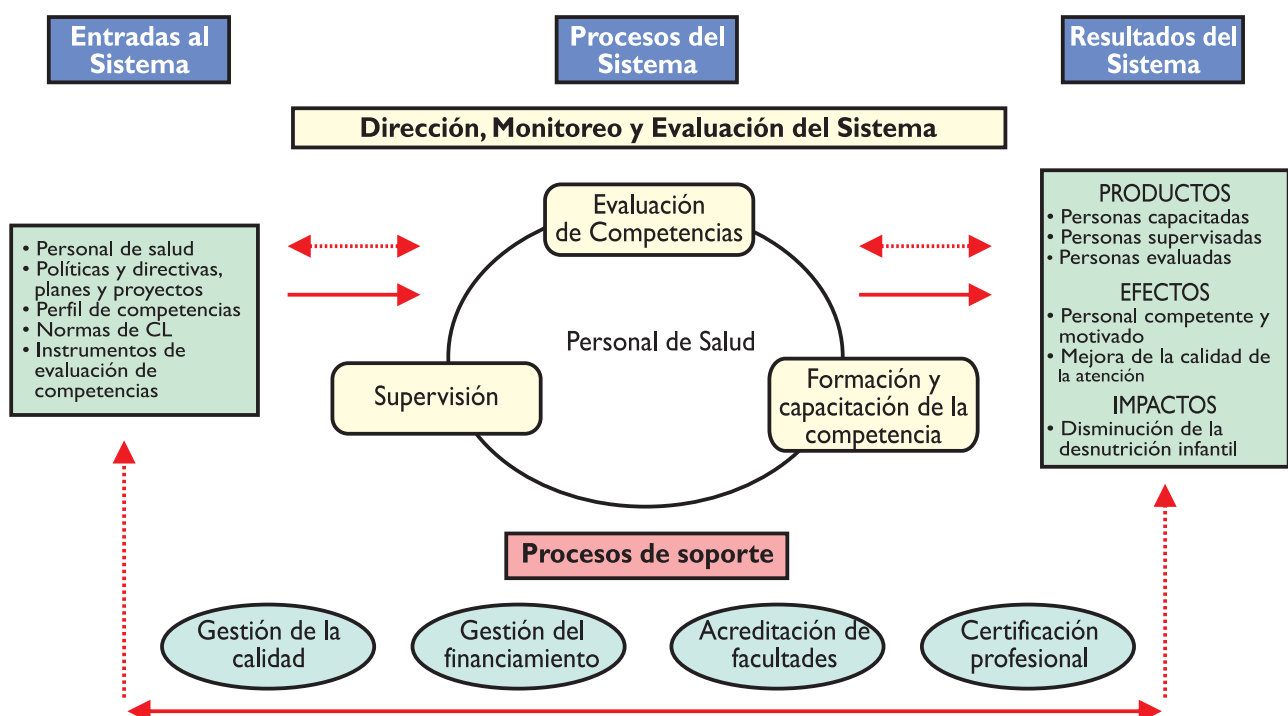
Entradas al Sistema

Procesos del Sistema

Resultados del Sistema

Dirección, Monitoreo y Evaluación del Sistema

• Personal de salud
• Políticas y directivas, planes y proyectos
• Perfil de competencias
• Normas de CL
• Instrumentos de evaluación de competencias

Evaluación de Competencias

Personal de Salud

Supervisión

Formación y capacitación de la competencia

PRODUCTOS
• Personas capacitadas
• Personas supervisadas
• Personas evaluadas

EFECTOS
• Personal competente y motivado
• Mejora de la calidad de la atención

IMPACTOS
• Disminución de la desnutrición infantil

Procesos de soporte

Gestión de la calidad

Gestión del financiamiento

Acreditación de facultades

Certificación profesional